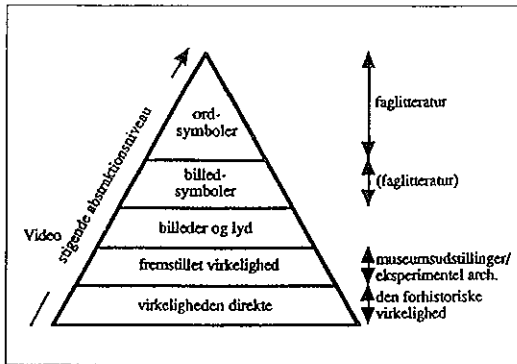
ord-symboler

billed-symboler

billeder og lyd

fremstillet virkelighed

virkeligheden direkte

stigende abstraktionsniveau

Video

faglitteratur

(faglitteratur)

museumsudstillinger/ eksperimentel arch.

den forhistoriske virkelighed